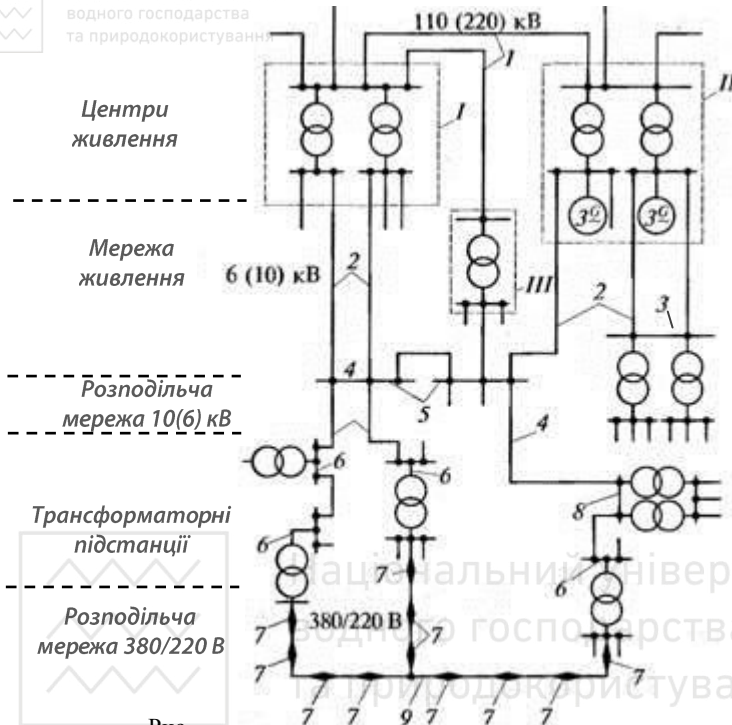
водного господарства
та природокористування

110 (220) кВ

Центри живлення

Мережа живлення

Розподільча мережа 10(6) кВ

Трансформаторні підстанції

Розподільча мережа 380/220 В

I
I
II
3G
3G
6 (10) кВ
2
III
2
3
4
5
4
6
6
8
6
6
7
7
380/220 В
7
7
7
7
7
9
7
7
7

Національний університет
водного господарства
та природокористування

Рис